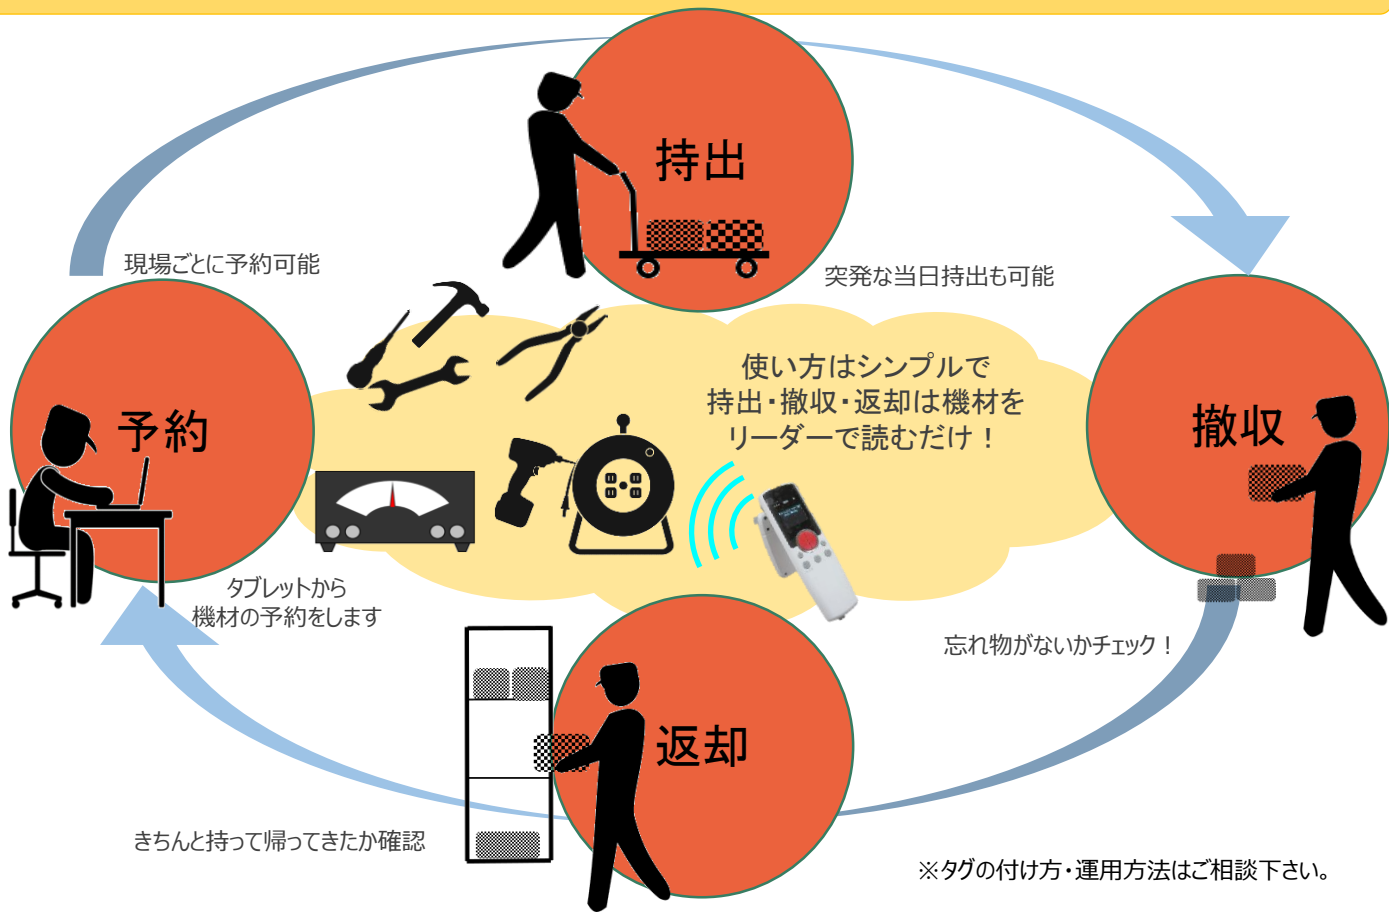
持出

現場ごとに予約可能

突発な当日持出も可能

使い方はシンプルで
持出・撤収・返却は機材を
リーダーで読むだけ！

予約

撤収

タブレットから
機材の予約をします

忘れ物がないかチェック！

返却

きちんと持って帰ってきたか確認

※タグの付け方・運用方法はご相談下さい。